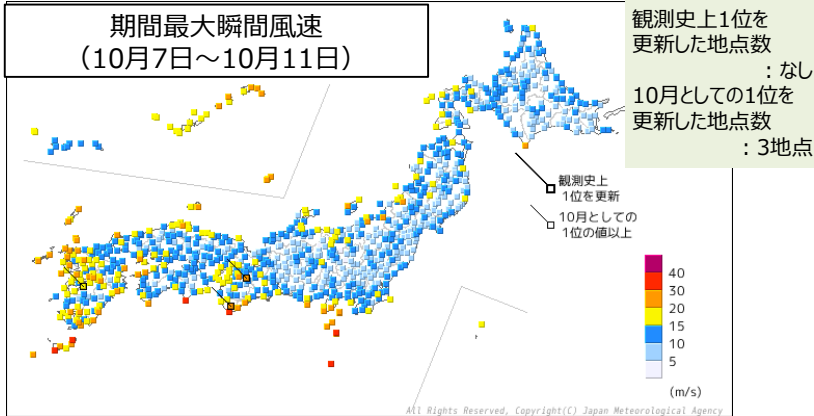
期間最大瞬間風速
（10月7日～10月11日）

観測史上1位を
更新した地点数
：なし
10月としての1位を
更新した地点数
：3地点

観測史上
1位を更新

10月としての
1位の値以上

40
30
20
15
10
5
(m/s)

All Rights Reserved, Copyright(C) Japan Meteorological Agency